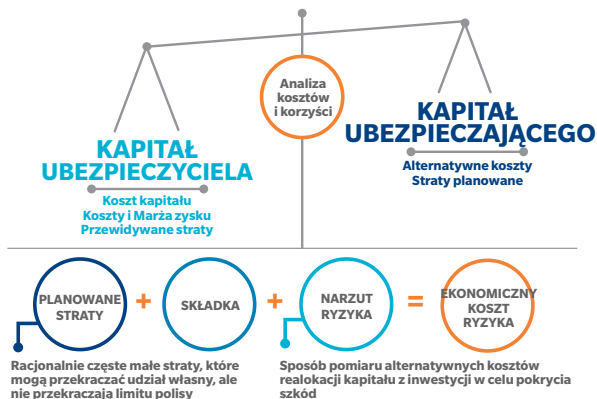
Analiza kosztów i korzyści

KAPITAŁ UBEZPIECZYCIELA

Koszt kapitału
Koszty i Marża zysku
Przewidywane straty

KAPITAŁ UBEZPIECZAJĄCEGO

Alternatywne koszty
Straty planowane

PLANOWANE STRATY + SKŁADKA + NARZUT RYZYKA = EKONOMICZNY KOSZT RYZYKA

Racjonalnie częste małe straty, które mogą przekraczać udział własny, ale nie przekraczają limitu polisy

Sposób pomiaru alternatywnych kosztów realokacji kapitału z inwestycji w celu pokrycia szkód